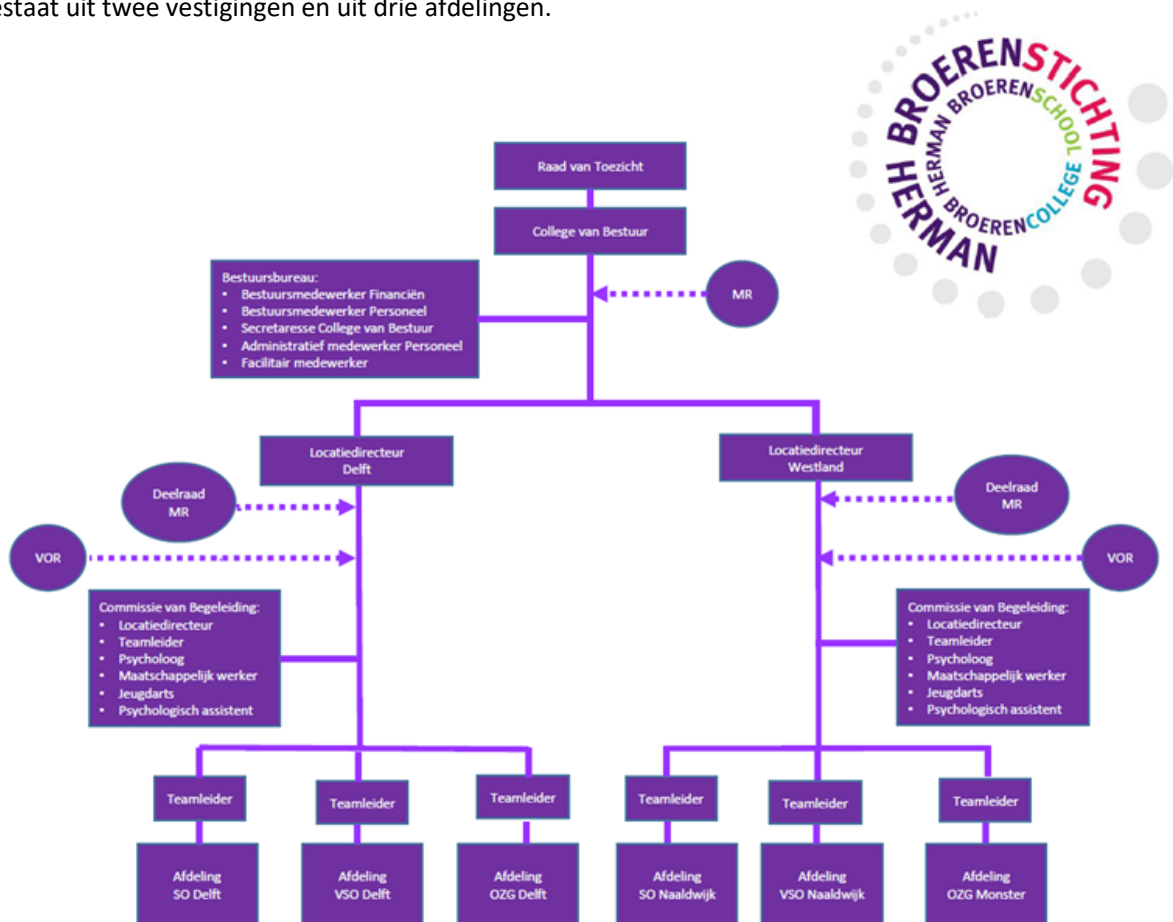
estaat uit twee vestigingen en uit drie afdelingen.

BROERENSTICHTING HERMAN
HERMAN BROERENSCHOOL
BROERENCOLLEGE

Raad van Toezicht

College van Bestuur

Bestuursbureau:
- Bestuursmedewerker Financiën
- Bestuursmedewerker Personeel
- Secretaresse College van Bestuur
- Administratief medewerker Personeel
- Facilitair medewerker

MR

Locatiedirecteur Delft

Locatiedirecteur Westland

Deelraad MR

VOR

Deelraad MR

VOR

Commissie van Begeleiding:
- Locatiedirecteur
- Teamleider
- Psycholoog
- Maatschappelijk werker
- Jeugdarts
- Psychologisch assistent

Commissie van Begeleiding:
- Locatiedirecteur
- Teamleider
- Psycholoog
- Maatschappelijk werker
- Jeugdarts
- Psychologisch assistent

Teamleider

Teamleider

Teamleider

Teamleider

Teamleider

Teamleider

Afdeling SO Delft

Afdeling VSO Delft

Afdeling OZG Delft

Afdeling SO Naaldwijk

Afdeling VSO Naaldwijk

Afdeling OZG Monster